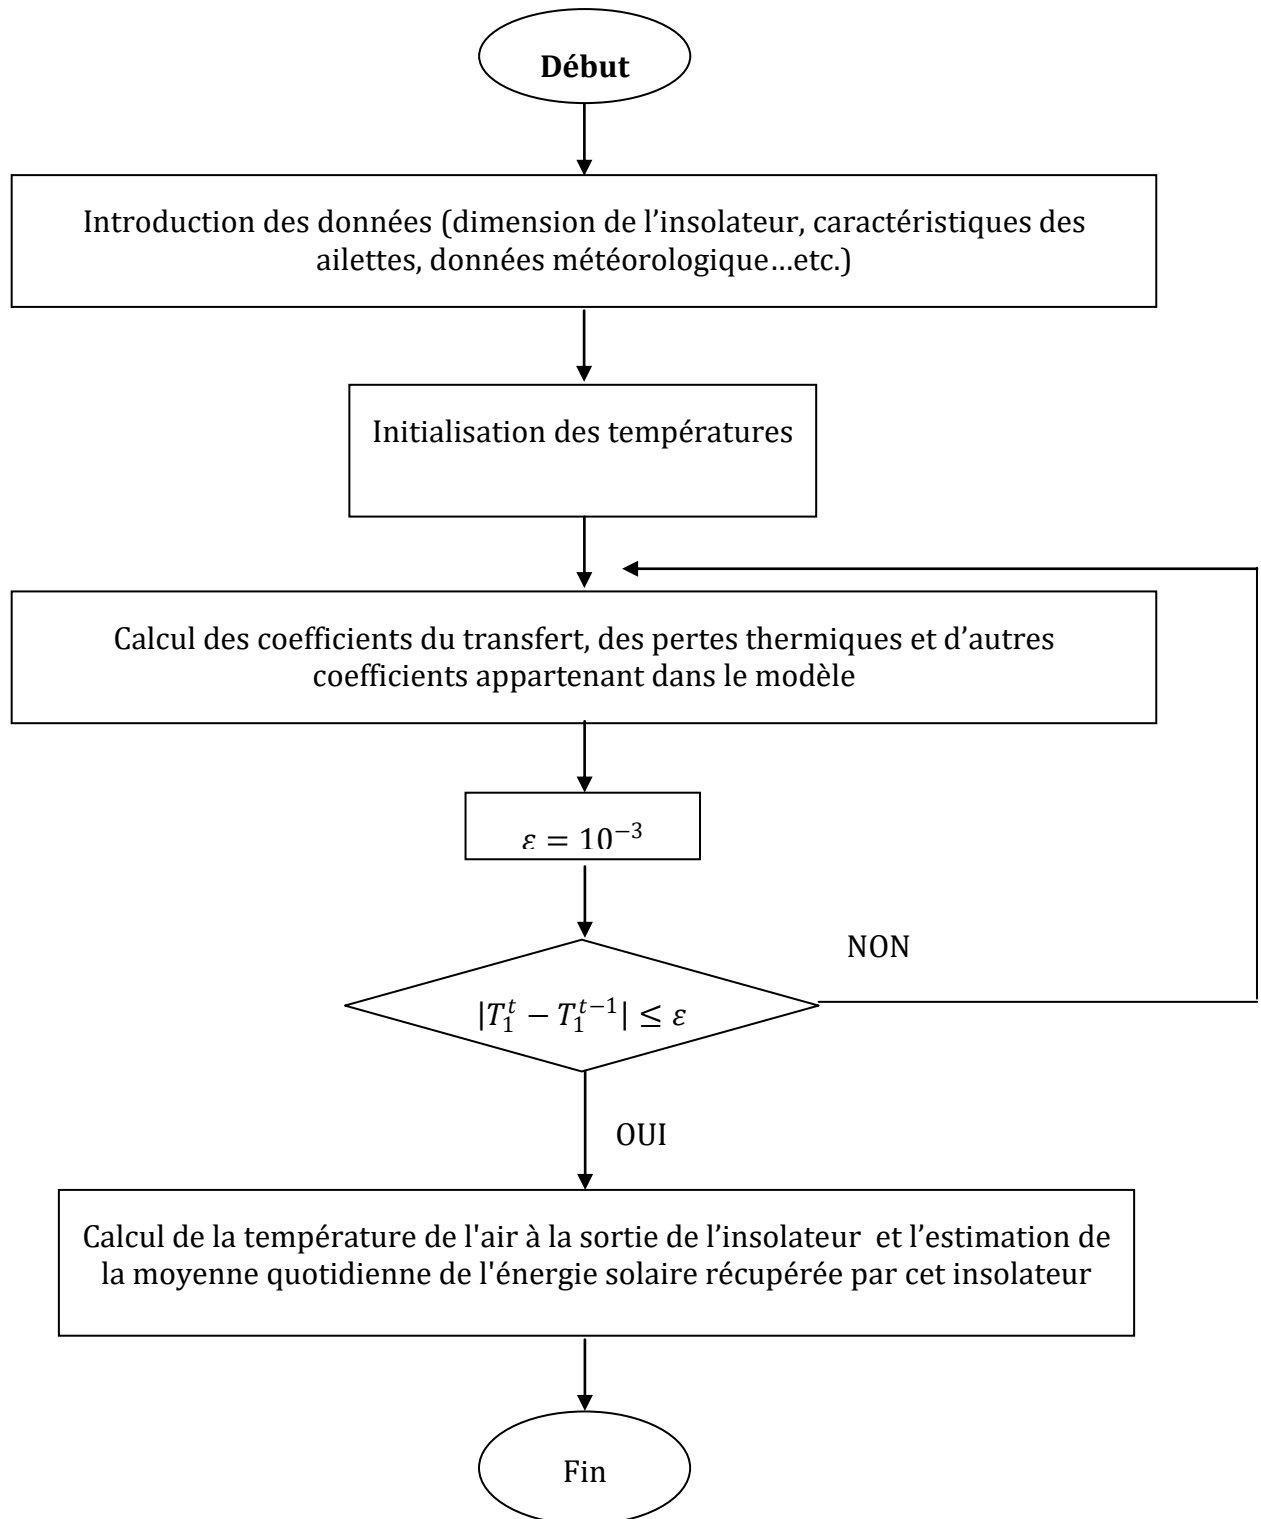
Début

Introduction des données (dimension de l’insolateur, caractéristiques des ailettes, données météorologique…etc.)

Initialisation des températures

Calcul des coefficients du transfert, des pertes thermiques et d’autres coefficients appartenant dans le modèle

$\varepsilon = 10^{-3}$

NON

$|T_1^t - T_1^{t-1}| \leq \varepsilon$

OUI

Calcul de la température de l'air à la sortie de l’insolateur et l’estimation de la moyenne quotidienne de l'énergie solaire récupérée par cet insolateur

Fin